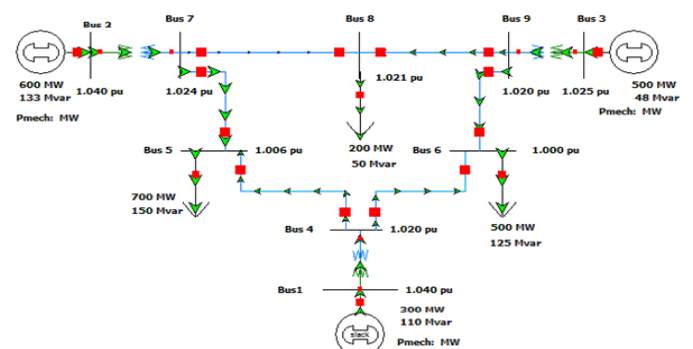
Bus 2
Bus 7
Bus 8
Bus 9
Bus 3
600 MW
133 Mvar
1.040 pu
Pmech: MW
1.024 pu
1.021 pu
1.020 pu
1.025 pu
500 MW
48 Mvar
Pmech: MW
Bus 5
1.006 pu
200 MW
50 Mvar
Bus 6
1.000 pu
700 MW
150 Mvar
Bus 4
1.020 pu
500 MW
125 Mvar
Bus1
1.040 pu
300 MW
110 Mvar
slack
Pmech: MW